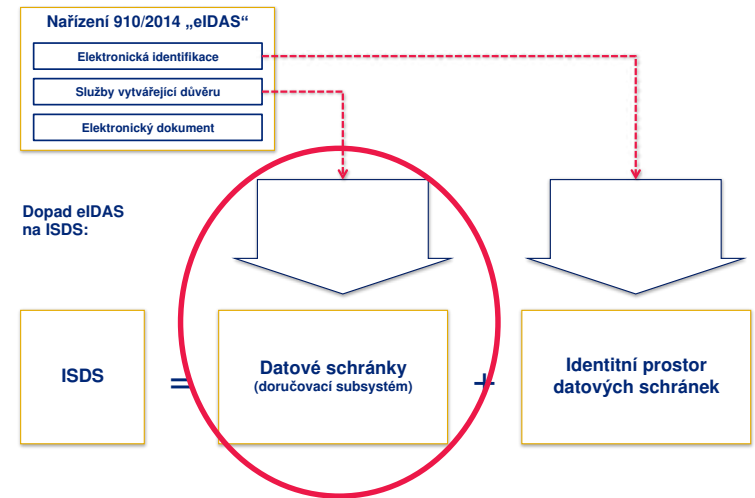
Nařízení 910/2014 „eIDAS“

Elektronická identifikace

Služby vytvářející důvěru

Elektronický dokument

Dopad eIDAS na ISDS:

ISDS

=

Datové schránky
(doručovací subsystém)

+

Identitní prostor datových schránek